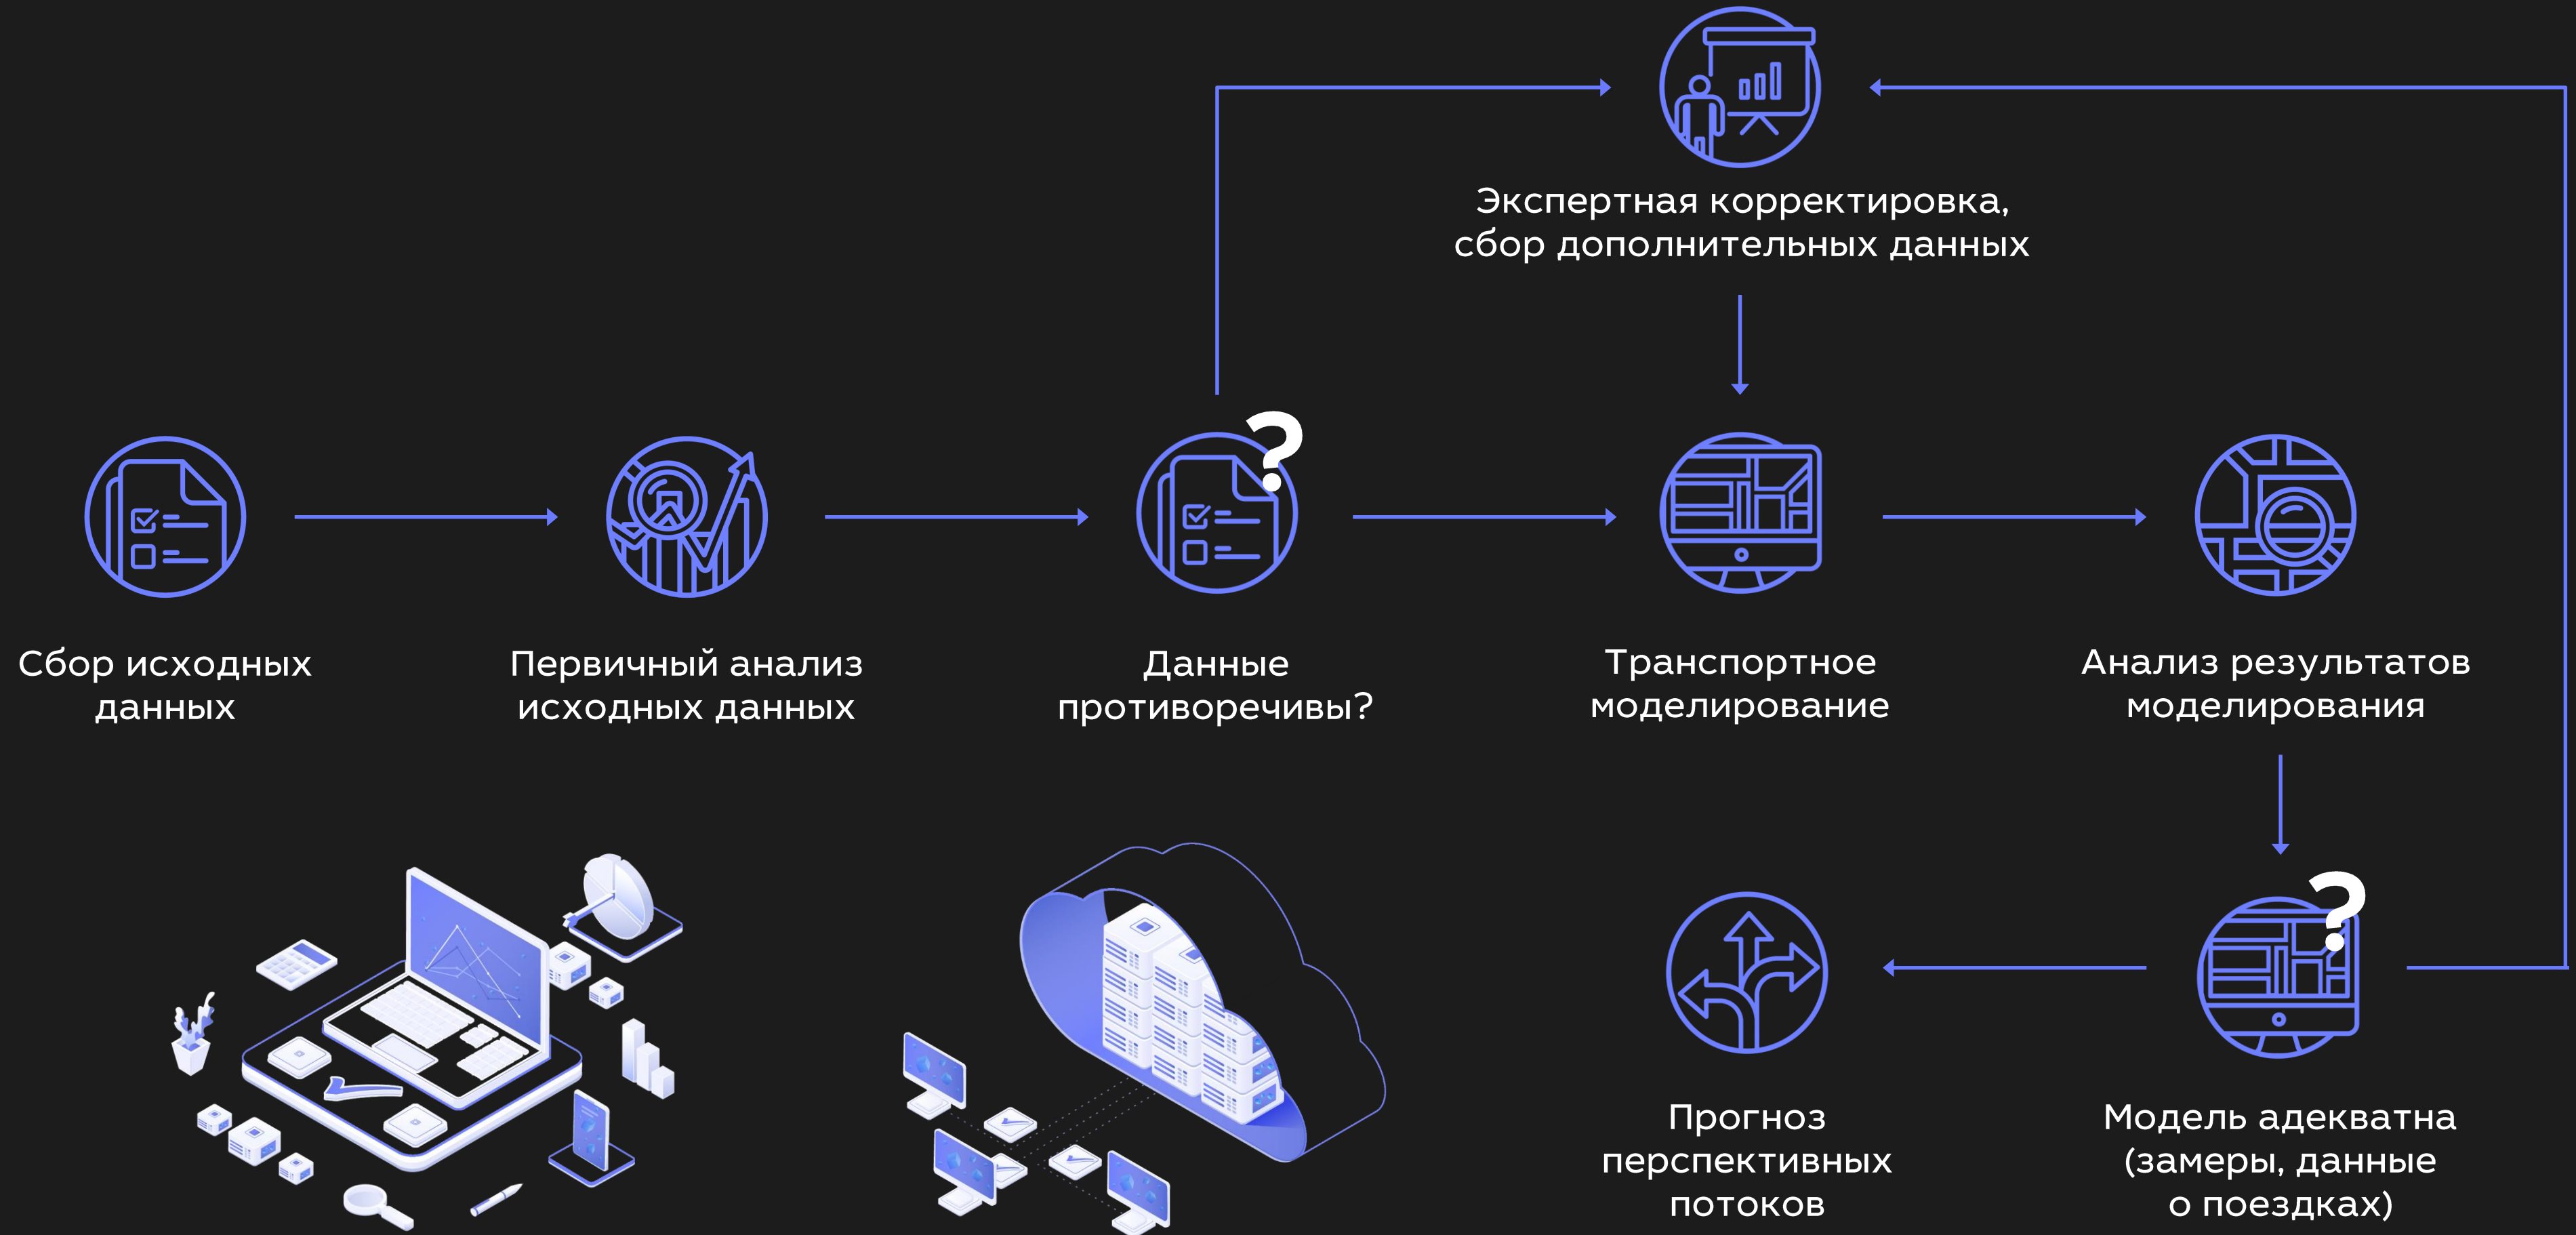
Экспертная корректировка, сбор дополнительных данных

Сбор исходных данных

Первичный анализ исходных данных

Данные противоречивы?

Транспортное моделирование

Анализ результатов моделирования

Прогноз перспективных потоков

Модель адекватна (замеры, данные о поездках)